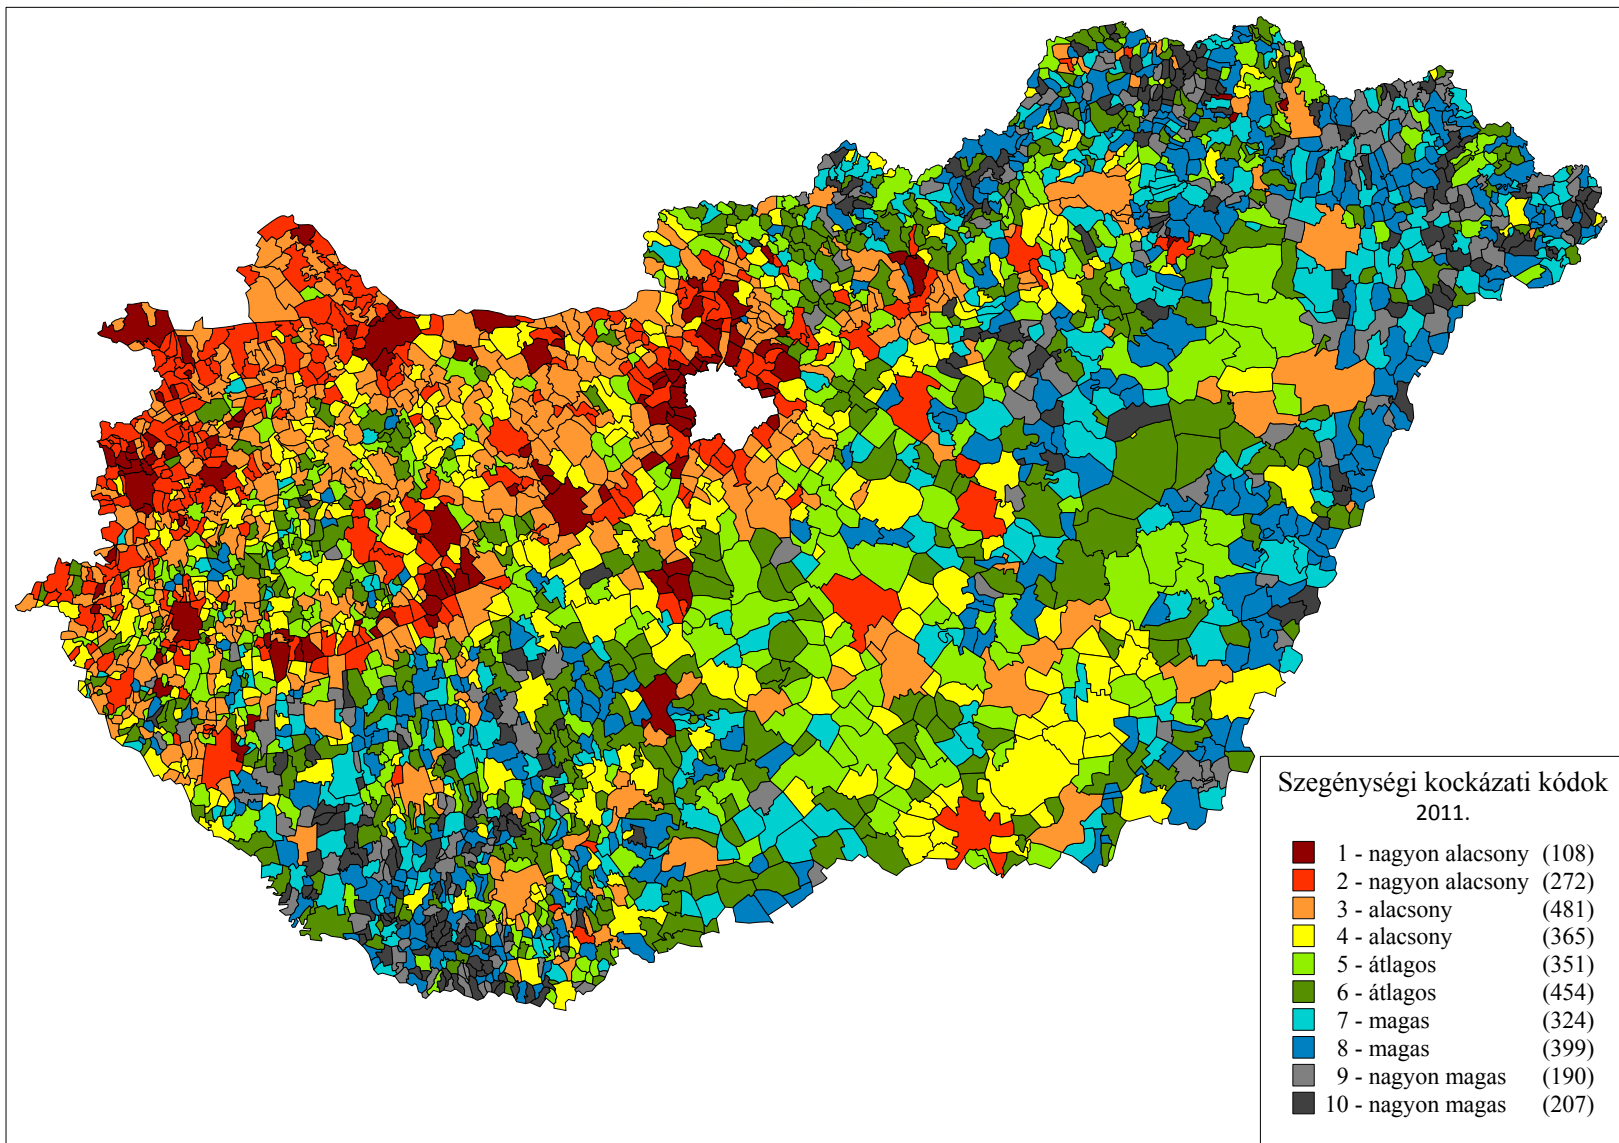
Szegénységi kockázati kódok
2011.

1 - nagyon alacsony (108)
2 - nagyon alacsony (272)
3 - alacsony (481)
4 - alacsony (365)
5 - átlagos (351)
6 - átlagos (454)
7 - magas (324)
8 - magas (399)
9 - nagyon magas (190)
10 - nagyon magas (207)